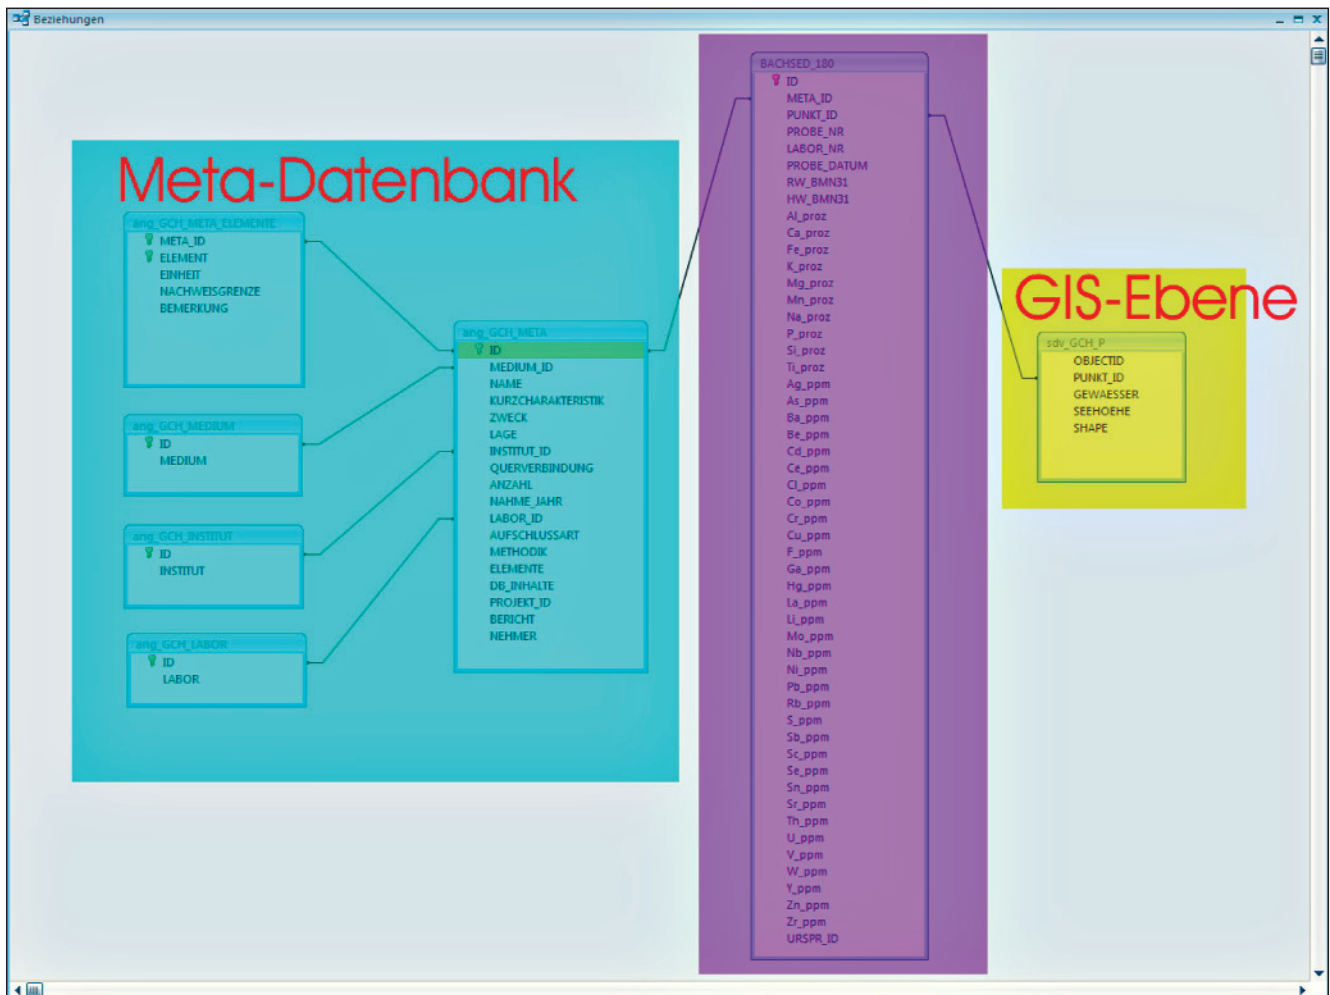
Beziehungen

Meta-Datenbank

ang_GCH_META_ELEMENTE
META_ID
ELEMENT
EINHEIT
NACHWEISGRENZE
BEMERKUNG

ang_GCH_MEDIUM
ID
MEDIUM

ang_GCH_INSTITUT
ID
INSTITUT

ang_GCH_LABOR
ID
LABOR

ang_GCH_META
ID
MEDIUM_ID
NAME
KURZCHARAKTERISTIK
ZWECK
LAGE
INSTITUT_ID
QUERVERBINDUNG
ANZAHL
NAHME_JAHR
LABOR_ID
AUFSCHLUSSART
METHODIK
ELEMENTE
DB_INHALTE
PROJEKT_ID
BERICHT
NEHMER

BACHSED_180
ID
META_ID
PUNKT_ID
PROBE_NR
LABOR_NR
PROBE_DATUM
RW_BMN31
HW_BMN31
Al_proz
Ca_proz
Fe_proz
K_proz
Mg_proz
Mn_proz
Na_proz
P_proz
Si_proz
Ti_proz
Ag_ppm
As_ppm
Ba_ppm
Be_ppm
Cd_ppm
Ce_ppm
Cl_ppm
Co_ppm
Cr_ppm
Cu_ppm
F_ppm
Ge_ppm
Hg_ppm
La_ppm
Li_ppm
Mo_ppm
Nb_ppm
Ni_ppm
Pb_ppm
Rb_ppm
S_ppm
Sb_ppm
Sc_ppm
Se_ppm
Sn_ppm
Sr_ppm
Th_ppm
U_ppm
V_ppm
W_ppm
Y_ppm
Zn_ppm
Zr_ppm
URSPR_ID

GIS-Ebene

sdv_GCH_P
OBJECTID
PUNKT_ID
GEWAESSER
SEEHOEHE
SHAPE